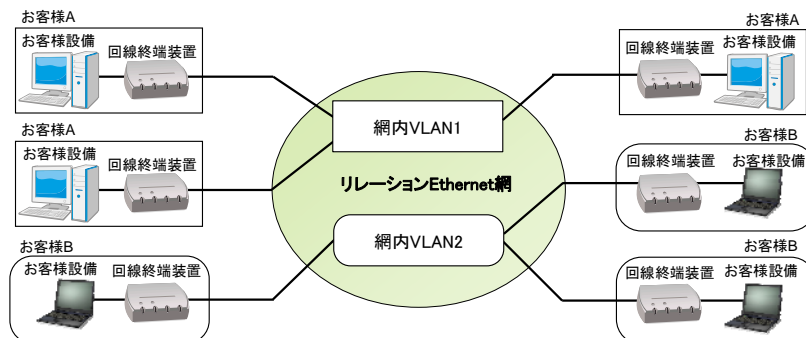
お客様A
お客様設備
回線終端装置

お客様A
お客様設備
回線終端装置

お客様B
お客様設備
回線終端装置

網内VLAN1
リレーションEthernet網
網内VLAN2

お客様A
回線終端装置
お客様設備

お客様B
回線終端装置
お客様設備

お客様B
回線終端装置
お客様設備